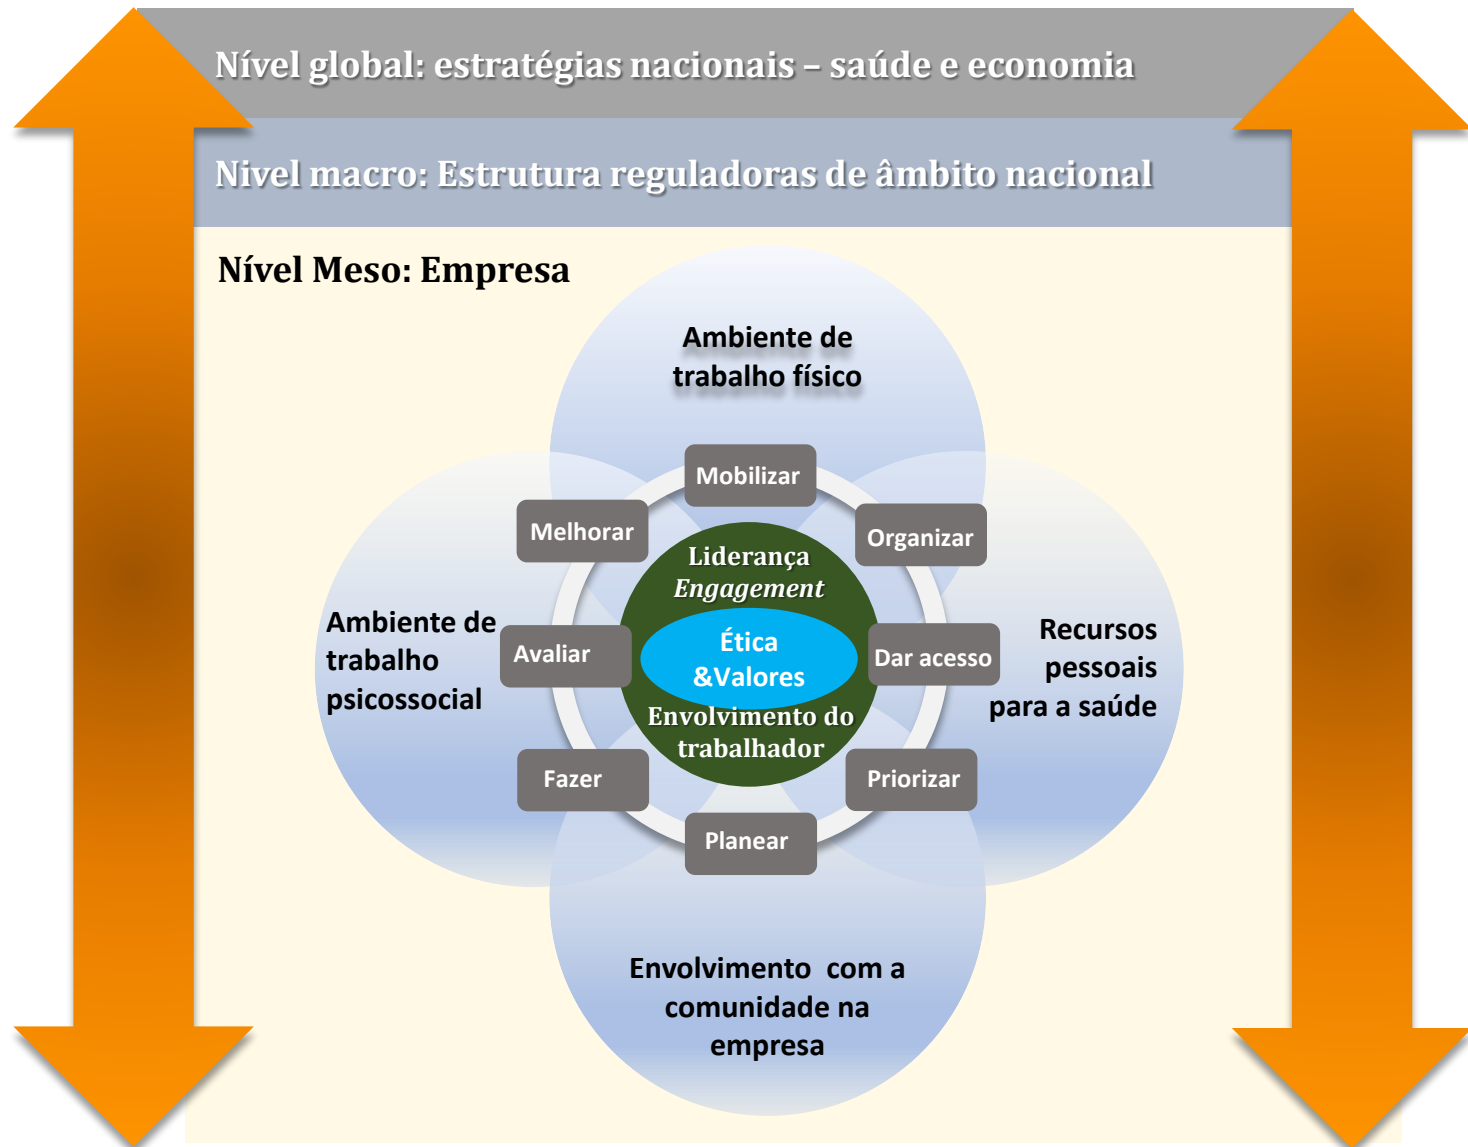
Nível global: estratégias nacionais – saúde e economia

Nivel macro: Estrutura reguladoras de âmbito nacional

Nível Meso: Empresa

Ambiente de trabalho físico

Ambiente de trabalho psicossocial

Recursos pessoais para a saúde

Envolvimento com a comunidade na empresa

Mobilizar

Organizar

Dar acesso

Priorizar

Planear

Fazer

Avaliar

Melhorar

Liderança
Engagement

Ética &Valores

Envolvimento do trabalhador